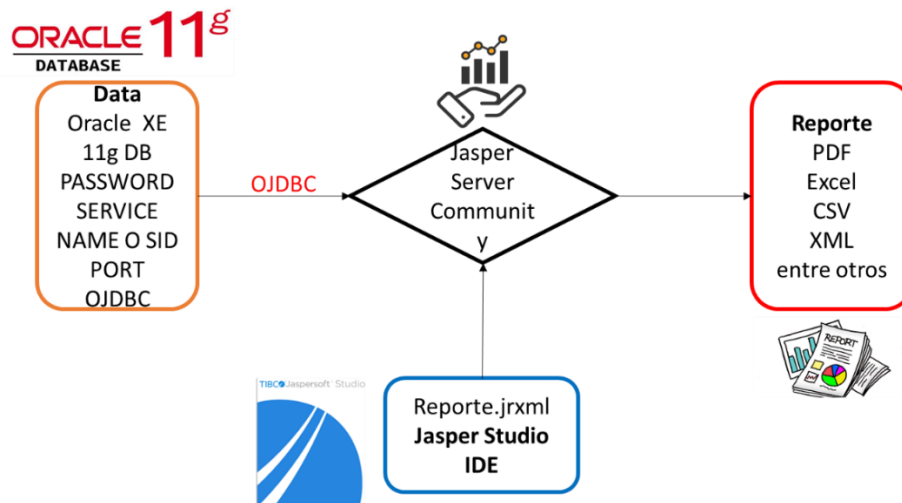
ORACLE 11g
DATABASE

Data
Oracle XE
11g DB
PASSWORD
SERVICE
NAME O SID
PORT
OJDBC

OJDBC

Jasper
Server
Communit
y

Reporte
PDF
Excel
CSV
XML
entre otros

REPORT

TIBCO Jaspersoft Studio

Reporte.jrxml
Jasper Studio
IDE